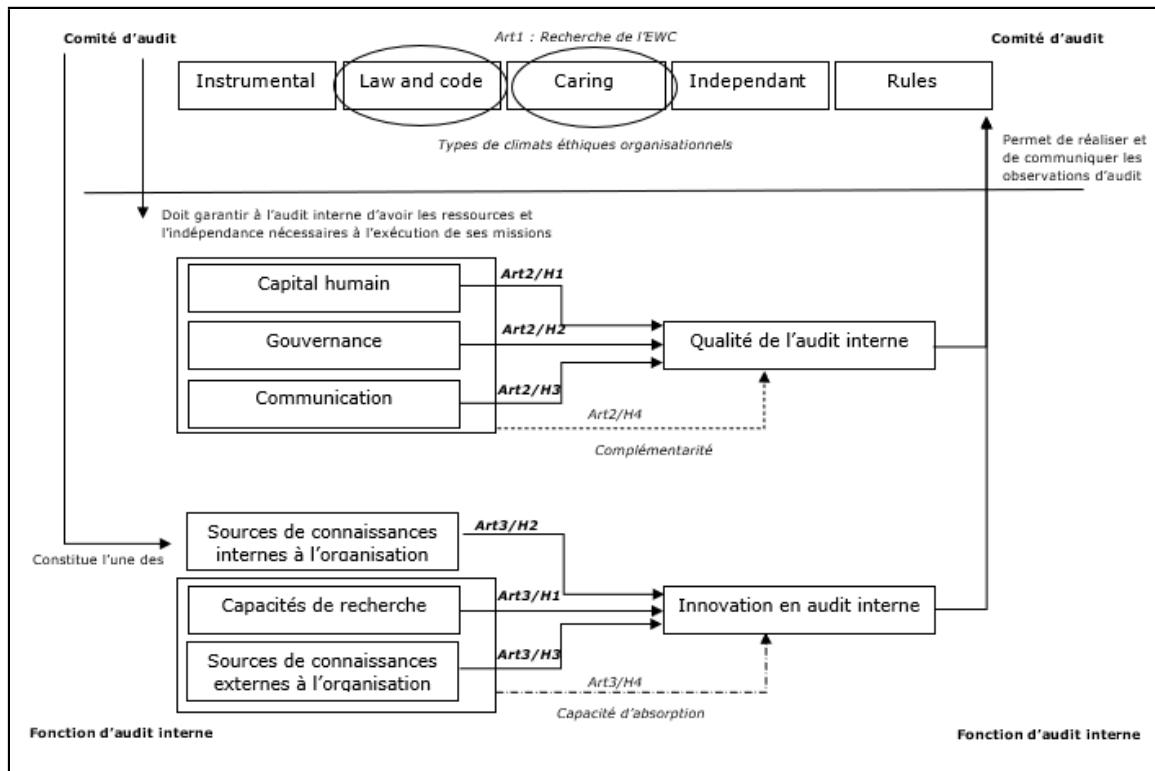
Comité d'audit

Art1 : Recherche de l'EWC

Comité d'audit

| Instrumental | Law and code | Caring | Independant | Rules |
|---|---|---|---|---|

Types de climats éthiques organisationnels

Permet de réaliser et de communiquer les observations d'audit

Doit garantir à l'audit interne d'avoir les ressources et l'indépendance nécessaires à l'exécution de ses missions

Capital humain

Art2/H1

Gouvernance

Art2/H2

Qualité de l'audit interne

Communication

Art2/H3

Art2/H4

Complémentarité

Sources de connaissances internes à l'organisation

Art3/H2

Constitue l'une des

Capacités de recherche

Art3/H1

Innovation en audit interne

Sources de connaissances externes à l'organisation

Art3/H3

Art3/H4

Capacité d'absorption

Fonction d'audit interne

Fonction d'audit interne